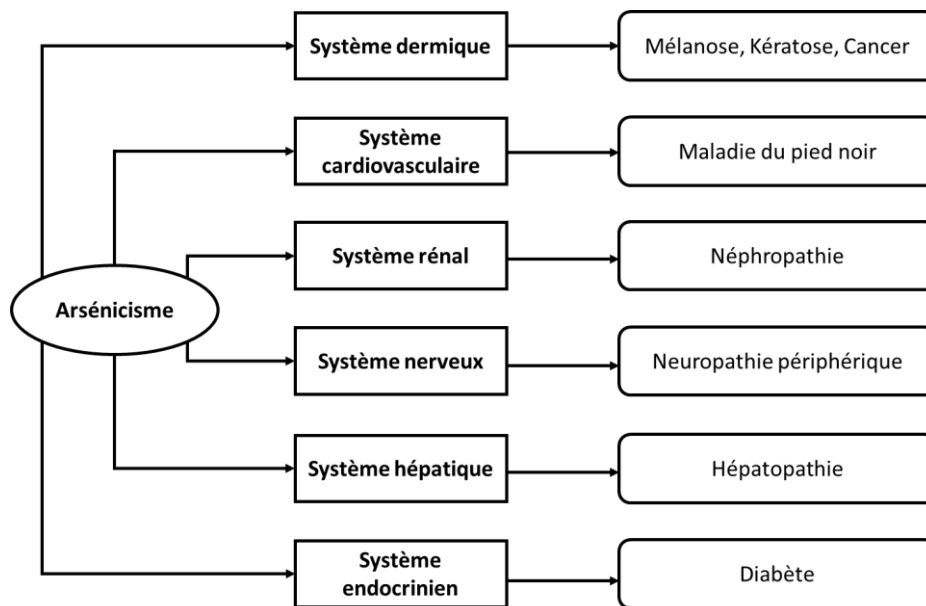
Arsénicisme

Système dermique

Mélanose, Kératose, Cancer

Système cardiovasculaire

Maladie du pied noir

Système rénal

Néphropathie

Système nerveux

Neuropathie périphérique

Système hépatique

Hépatopathie

Système endocrinien

Diabète